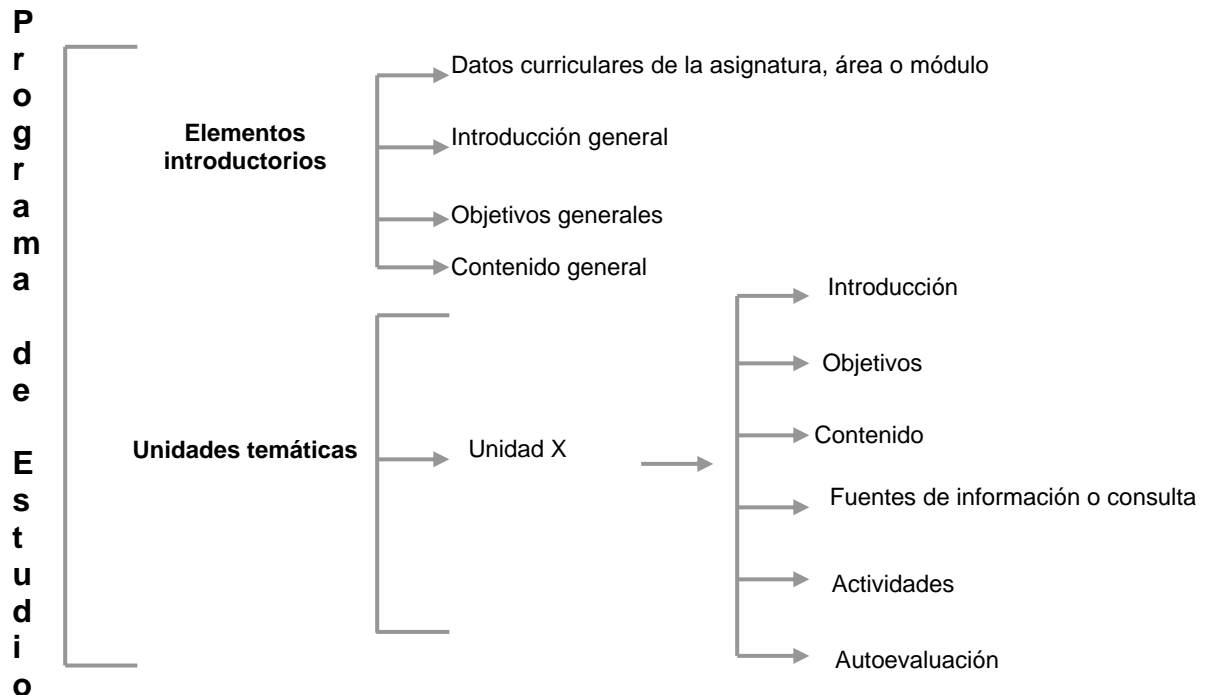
Programa de Estudio

Elementos introductorios

Datos curriculares de la asignatura, área o módulo

Introducción general

Objetivos generales

Contenido general

Unidades temáticas

Unidad X

Introducción

Objetivos

Contenido

Fuentes de información o consulta

Actividades

Autoevaluación